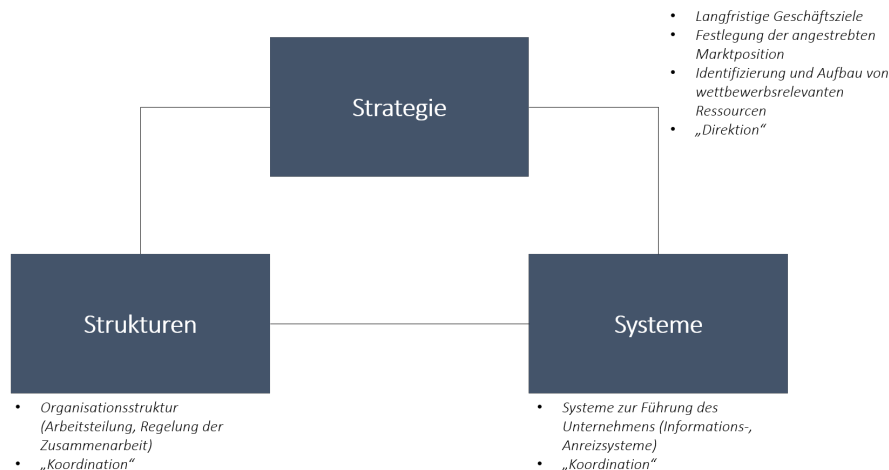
- Langfristige Geschäftsziele
- Festlegung der angestrebten Marktposition
- Identifizierung und Aufbau von wettbewerbsrelevanten Ressourcen
- „Direktion“

Strategie

Strukturen

Systeme

- Organisationsstruktur (Arbeitsteilung, Regelung der Zusammenarbeit)
- „Koordination“

- Systeme zur Führung des Unternehmens (Informations-, Anreizsysteme)
- „Koordination“